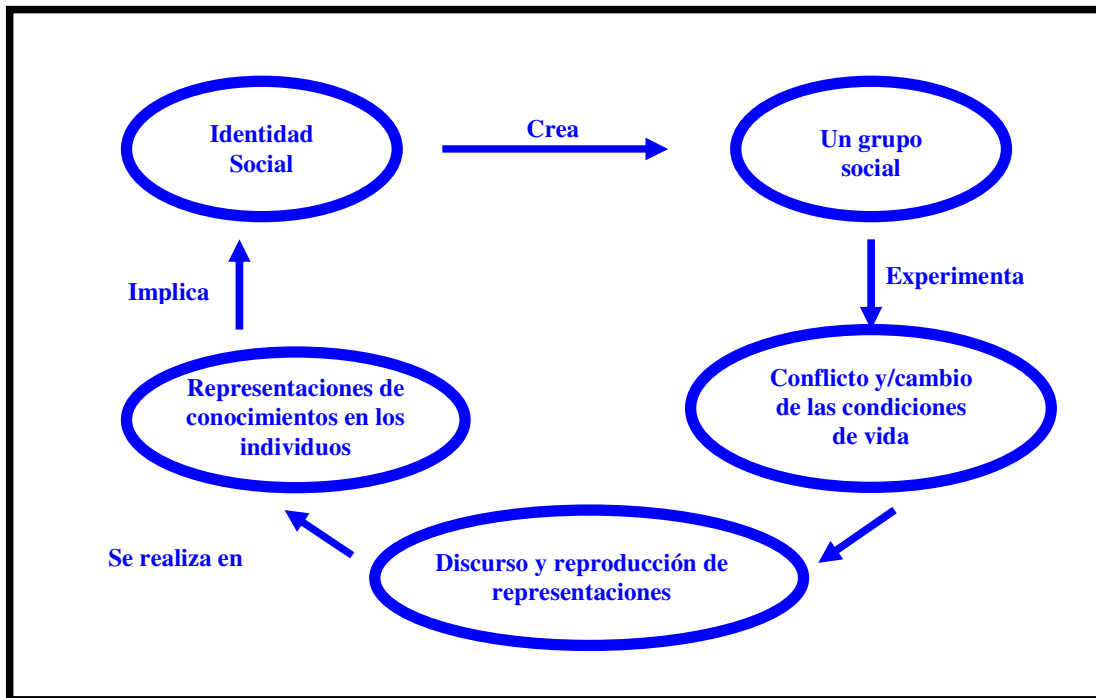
Identidad Social

Crea

Un grupo social

Experimenta

Conflicto y/cambio de las condiciones de vida

Discurso y reproducción de representaciones

Se realiza en

Representaciones de conocimientos en los individuos

Implica